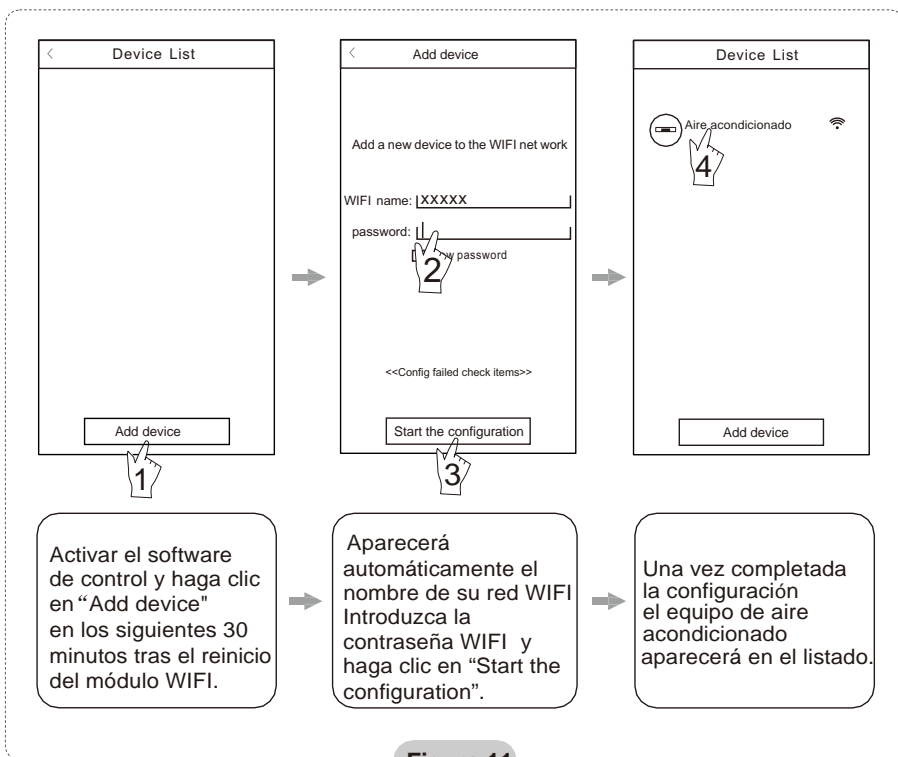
Device List

Add device

1

Add device

Add a new device to the WIFI net work

WIFI name: XXXXX

password:

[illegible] password

2

<<Config failed check items>>

Start the configuration

3

Device List

Aire acondicionado

4

Add device

Activar el software de control y haga clic en “Add device" en los siguientes 30 minutos tras el reinicio del módulo WIFI.

Aparecerá automáticamente el nombre de su red WIFI Introduzca la contraseña WIFI y haga clic en “Start the configuration”.

Una vez completada la configuración el equipo de aire acondicionado aparecerá en el listado.

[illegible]